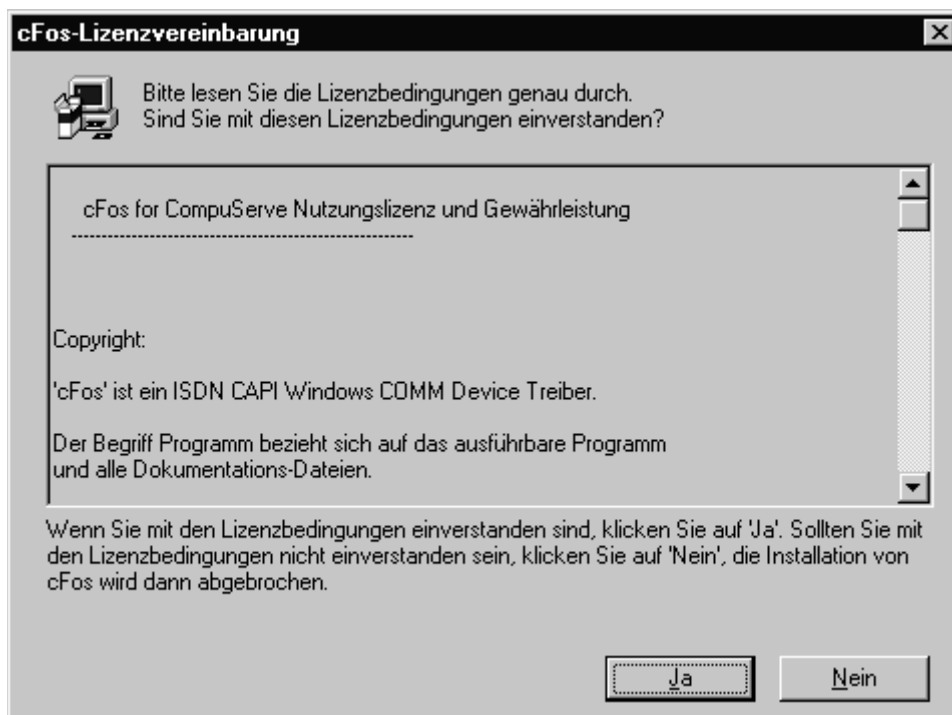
cFos-Lizenzvereinbarung

Bitte lesen Sie die Lizenzbedingungen genau durch.
Sind Sie mit diesen Lizenzbedingungen einverstanden?

cFos for CompuServe Nutzungslizenz und Gewährleistung
--------------------------------------------------------

Copyright:

'cFos' ist ein ISDN CAPI Windows COMM Device Treiber.

Der Begriff Programm bezieht sich auf das ausführbare Programm und alle Dokumentations-Dateien.

Wenn Sie mit den Lizenzbedingungen einverstanden sind, klicken Sie auf 'Ja'. Sollten Sie mit den Lizenzbedingungen nicht einverstanden sein, klicken Sie auf 'Nein', die Installation von cFos wird dann abgebrochen.

Ja

Nein